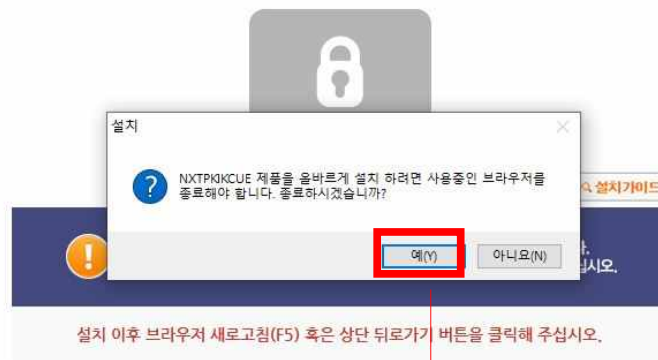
설치

NXTPKIKCUE 제품을 올바르게 설치 하려면 사용중인 브라우저를 종료해야 합니다. 종료하시겠습니까?

예(Y)

아니요(N)

설치가이드

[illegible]다.
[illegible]시오.

설치 이후 브라우저 새로고침(F5) 혹은 상단 뒤로가기 버튼을 클릭해 주십시오.